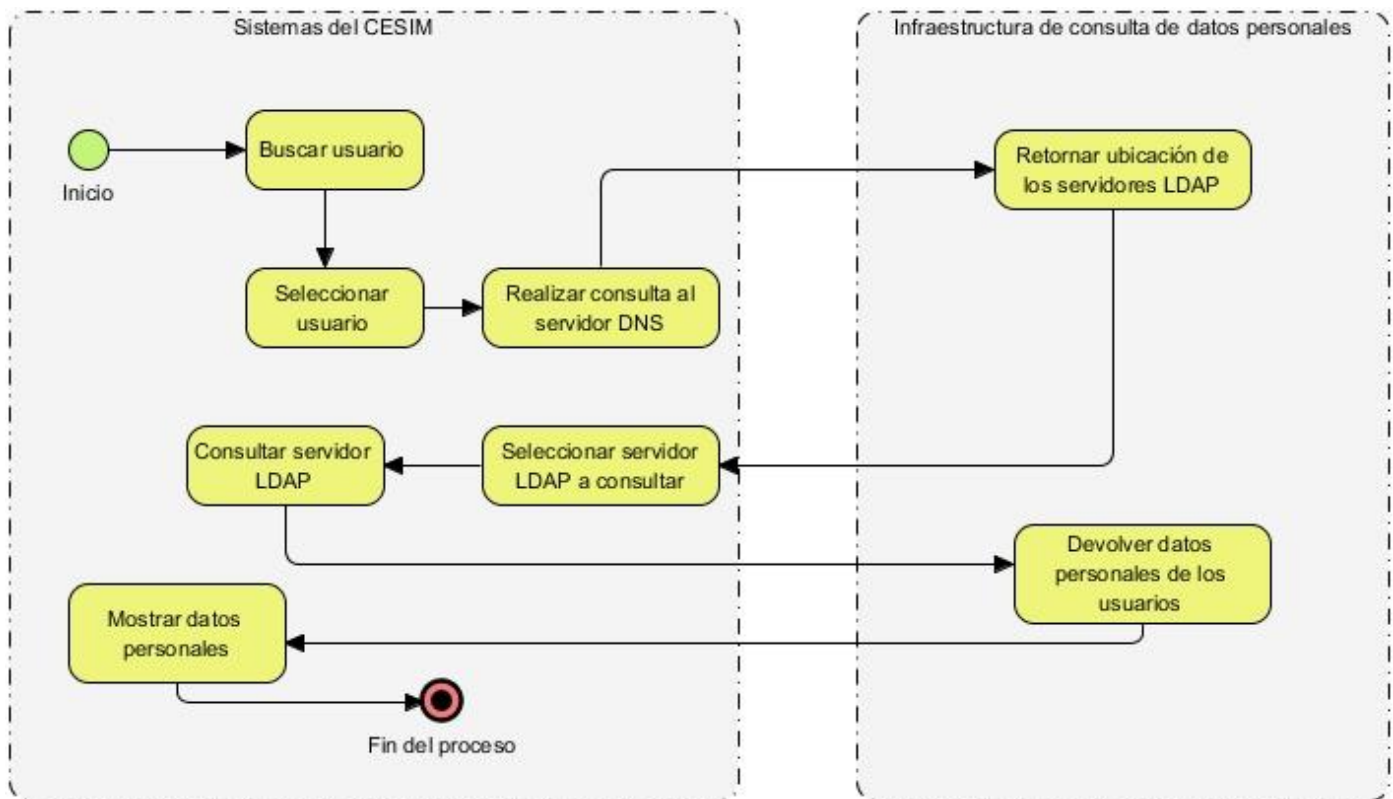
Sistemas del CESIM

Infraestructura de consulta de datos personales

Inicio

Buscar usuario

Seleccionar usuario

Realizar consulta al servidor DNS

Retornar ubicación de los servidores LDAP

Consultar servidor LDAP

Seleccionar servidor LDAP a consultar

Devolver datos personales de los usuarios

Mostrar datos personales

Fin del proceso